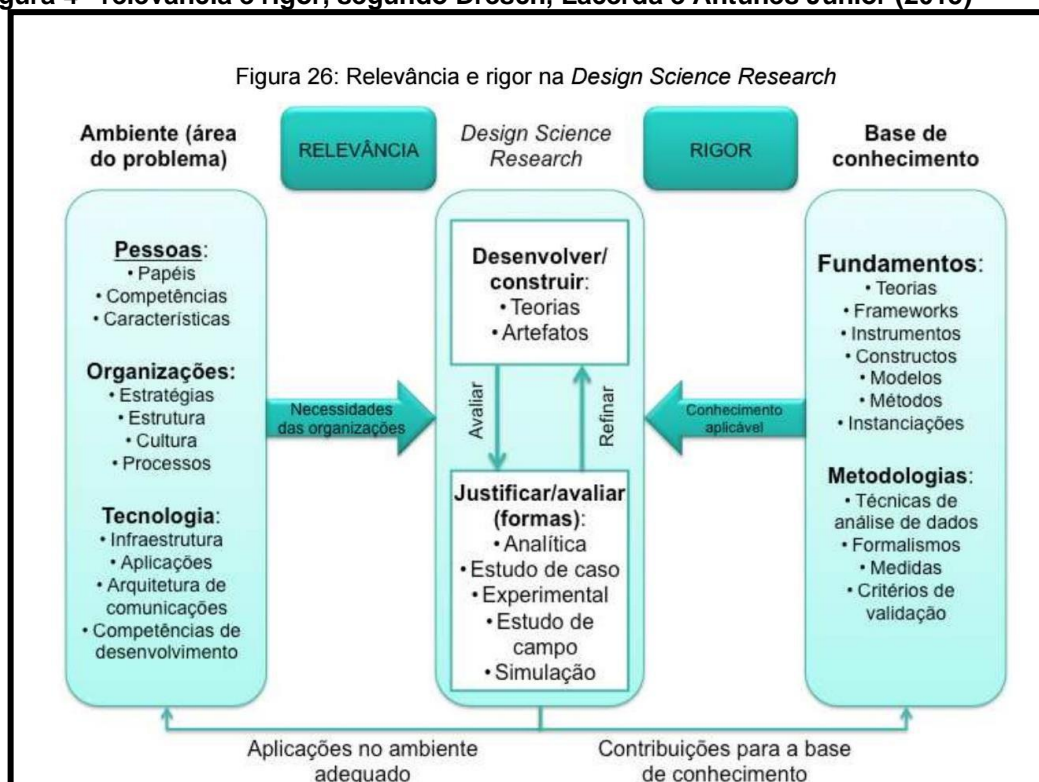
gura 4 - relevância e rigor, segundo Dresch, Lacerda e Antunes Júnior (2015)

Figura 26: Relevância e rigor na *Design Science Research*

Ambiente (área do problema)

RELEVÂNCIA

*Design Science Research*

RIGOR

Base de conhecimento

**Pessoas**:
• Papéis
• Competências
• Características

**Organizações:**
• Estratégias
• Estrutura
• Cultura
• Processos

**Tecnologia**:
• Infraestrutura
• Aplicações
• Arquitetura de comunicações
• Competências de desenvolvimento

Necessidades das organizações

**Desenvolver/ construir**:
• Teorias
• Artefatos

Avaliar

Refinar

**Justificar/avaliar (formas)**:
• Analítica
• Estudo de caso
• Experimental
• Estudo de campo
• Simulação

Conhecimento aplicável

**Fundamentos**:
• Teorias
• Frameworks
• Instrumentos
• Constructos
• Modelos
• Métodos
• Instanciações

**Metodologias**:
• Técnicas de análise de dados
• Formalismos
• Medidas
• Critérios de validação

Aplicações no ambiente adequado

Contribuições para a base de conhecimento